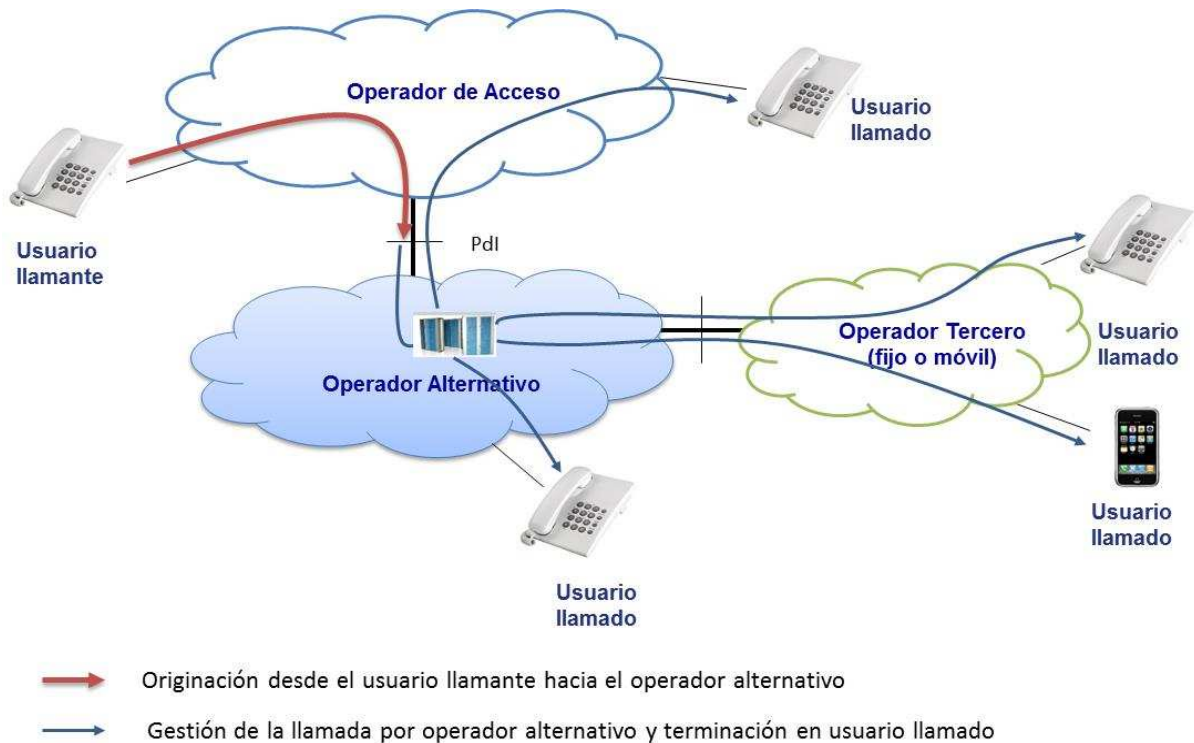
Operador de Acceso

Usuario llamado

Usuario llamante

PdI

Usuario llamado

Operador Tercero (fijo o móvil)

Usuario llamado

Operador Alternativo

Usuario llamado

Usuario llamado

Originación desde el usuario llamante hacia el operador alternativo

Gestión de la llamada por operador alternativo y terminación en usuario llamado